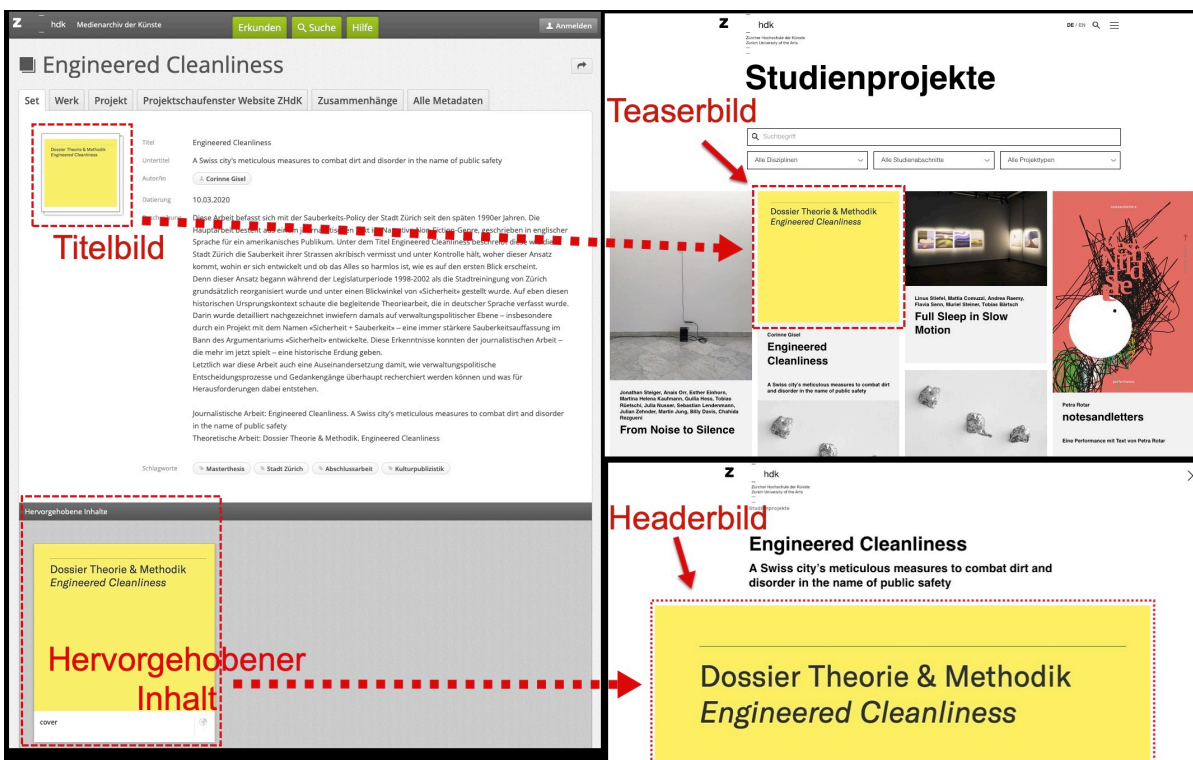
Z hdk Medienarchiv der Künste Erkunden Suche Hilfe Anmelden

Engineered Cleanliness

Set Werk Projekt Projektschaufenster Website ZHdK Zusammenhänge Alle Metadaten

Dossier Theorie & Methodik Engineered Cleanliness

Titel Engineered Cleanliness
Untertitel A Swiss city's meticulous measures to combat dirt and disorder in the name of public safety
Autor/in Corinne Gisel
Datierung 10.03.2020
Beschreibung Diese Arbeit befasst sich mit der Sauberkeits-Policy der Stadt Zürich seit den späten 1990er Jahren. Die Hauptarbeit besteht aus einem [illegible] im Narrative Non-Fiction-Genre, geschrieben in englischer Sprache für ein amerikanisches Publikum. Unter dem Titel Engineered Cleanliness beschreibt diese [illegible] Stadt Zürich die Sauberkeit ihrer Strassen akribisch vermisst und unter Kontrolle hält, woher dieser Ansatz kommt, wohin er sich entwickelt und ob das Alles so harmlos ist, wie es auf den ersten Blick erscheint.
Denn dieser Ansatz begann während der Legislaturperiode 1998-2002 als die Stadtreinigung von Zürich grundsätzlich reorganisiert wurde und unter einen Blickwinkel von «Sicherheit» gestellt wurde. Auf eben diesen historischen Ursprungskontext schaute die begleitende Theoriearbeit, die in deutscher Sprache verfasst wurde. Darin wurde detailliert nachgezeichnet inwiefern damals auf verwaltungspolitischer Ebene – insbesondere durch ein Projekt mit dem Namen «Sicherheit + Sauberkeit» – eine immer stärkere Sauberkeitsauffassung im Bann des Argumentariums «Sicherheit» entwickelte. Diese Erkenntnisse konnten der journalistischen Arbeit – die mehr im jetzt spielt – eine historische Erdung geben.
Letztlich war diese Arbeit auch eine Auseinandersetzung damit, wie verwaltungspolitische Entscheidungsprozesse und Gedankengänge überhaupt recherchiert werden können und was für Herausforderungen dabei entstehen.

Journalistische Arbeit: Engineered Cleanliness. A Swiss city's meticulous measures to combat dirt and disorder in the name of public safety
Theoretische Arbeit: Dossier Theorie & Methodik. Engineered Cleanliness

Schlagworte Masterthesis Stadt Zürich Abschlussarbeit Kulturpublizistik

Titelbild

Hervorgehobene Inhalte

Dossier Theorie & Methodik
Engineered Cleanliness

Hervorgehobener Inhalt

cover

Z hdk
Zürcher Hochschule der Künste
Zurich University of the Arts

DE / EN

Studienprojekte

Teaserbild

Suchbegriff

Alle Disziplinen Alle Studienabschnitte Alle Projekttypen

Dossier Theorie & Methodik
Engineered Cleanliness

Corinne Gisel
Engineered Cleanliness
A Swiss city's meticulous measures to combat dirt and disorder in the name of public safety

Jonathan Steiger, Anais Orr, Esther Einhorn, Martina Helena Kaufmann, Guilia Hose, Tobias Rüetschi, Julia Nusser, Sebastian Lendenmann, Julian Zehnder, Martin Jung, Billy Davis, Chahida Rezgueni
From Noise to Silence

Linus Stiefel, Mattia Comuzzi, Andrea Raemy, Flavia Senn, Muriel Steiner, Tobias Bärtsch
Full Sleep in Slow Motion

Petra Rotar
notesandletters
Eine Performance mit Text von Petra Rotar

Z hdk
Zürcher Hochschule der Künste
Zurich University of the Arts

Headerbild

Studienprojekte

Engineered Cleanliness
A Swiss city's meticulous measures to combat dirt and disorder in the name of public safety

Dossier Theorie & Methodik
Engineered Cleanliness